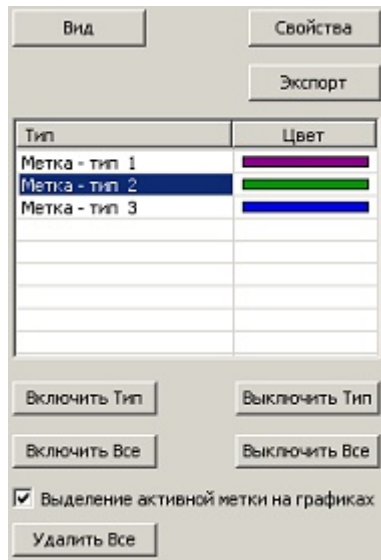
Вид

Свойства

Экспорт

| Тип | Цвет |
|---|---|
| Метка - тип 1 | |
| Метка - тип 2 | |
| Метка - тип 3 | |

Включить Тип

Выключить Тип

Включить Все

Выключить Все

Выделение активной метки на графиках

Удалить Все